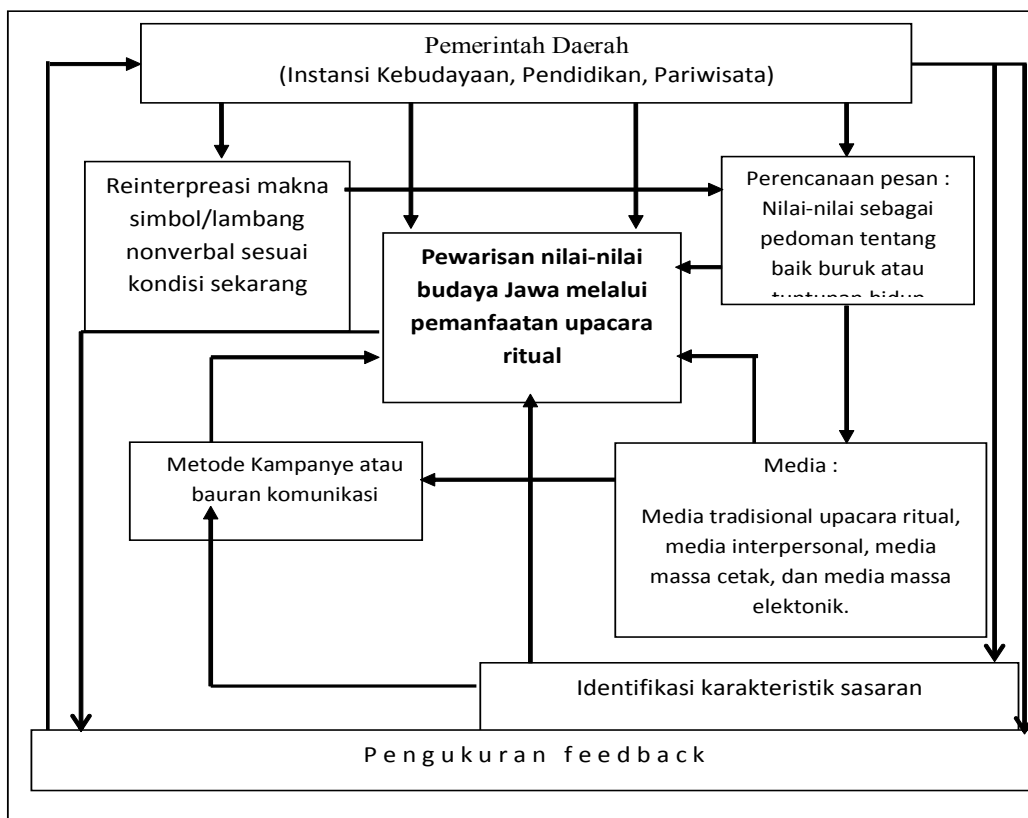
Pemerintah Daerah
(Instansi Kebudayaan, Pendidikan, Pariwisata)

Reinterpreasi makna simbol/lambang nonverbal sesuai kondisi sekarang

Perencanaan pesan : Nilai-nilai sebagai pedoman tentang baik buruk atau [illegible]

Pewarisan nilai-nilai budaya Jawa melalui pemanfaatan upacara ritual

Metode Kampanye atau bauran komunikasi

Media :

Media tradisional upacara ritual, media interpersonal, media massa cetak, dan media massa elektonik.

Identifikasi karakteristik sasaran

P e n g u k u r a n f e e d b a c k